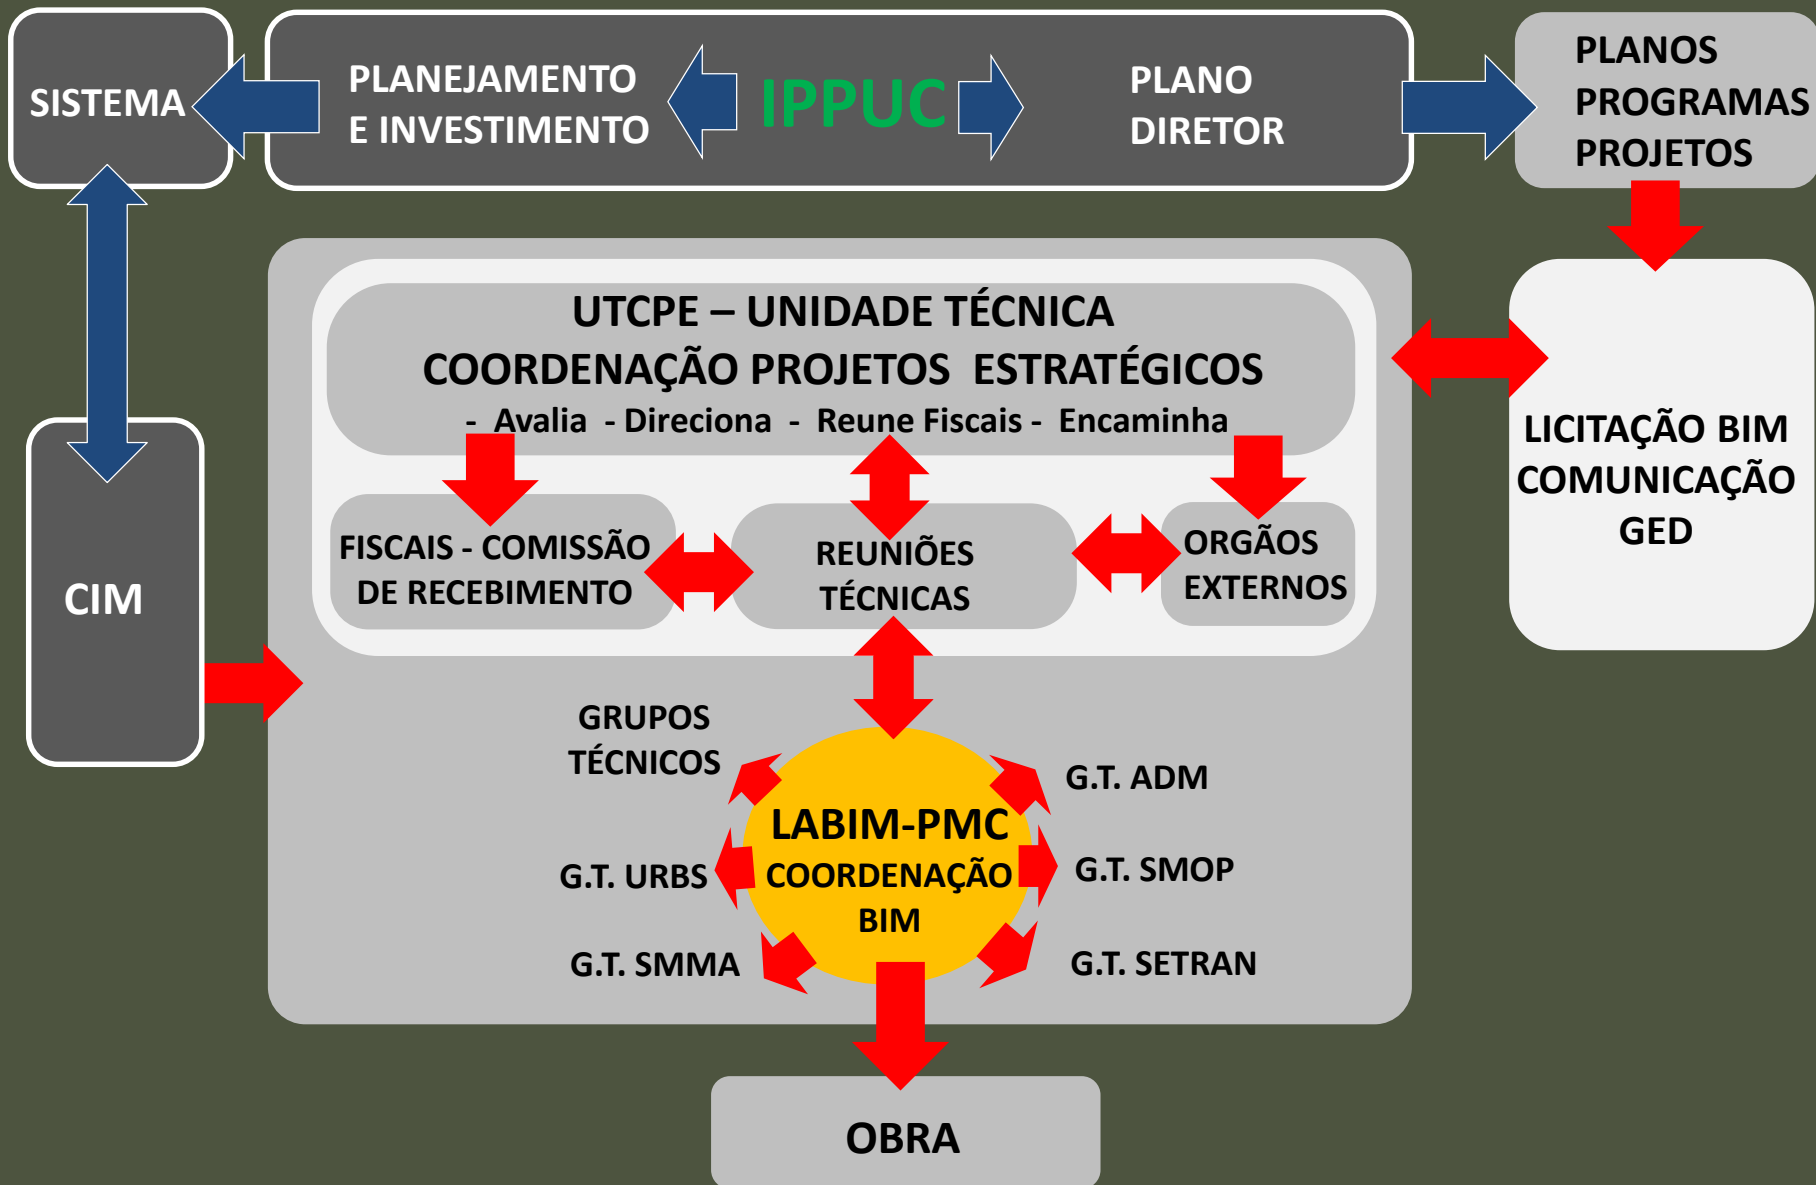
SISTEMA

PLANEJAMENTO E INVESTIMENTO

IPPUC

PLANO DIRETOR

PLANOS PROGRAMAS PROJETOS

UTCPE – UNIDADE TÉCNICA COORDENAÇÃO PROJETOS ESTRATÉGICOS

- Avalia - Direciona - Reune Fiscais - Encaminha

FISCAIS - COMISSÃO DE RECEBIMENTO

REUNIÕES TÉCNICAS

ORGÃOS EXTERNOS

LICITAÇÃO BIM COMUNICAÇÃO GED

CIM

GRUPOS TÉCNICOS

LABIM-PMC COORDENAÇÃO BIM

G.T. ADM

G.T. URBS

G.T. SMOP

G.T. SMMA

G.T. SETRAN

OBRA